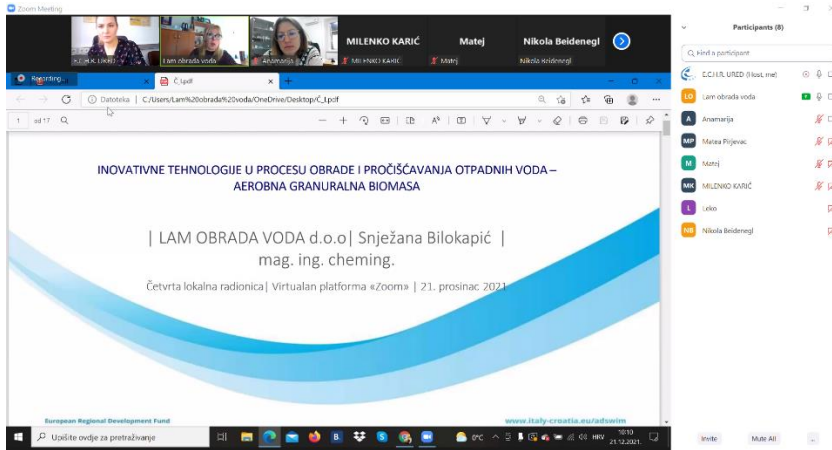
Zoom Meeting

C.H.R. URED

Lam obrada voda

Anamarija

MILENKO KARIĆ

Matej

Nikola Beidenegl

MILENKO KARIĆ

Matej

Nikola Beidenegl

Participants (8)

Find a participant

C.H.R. URED (Host, me)

Lam obrada voda

Anamarija

Matea Pirjevac

Matej

MILENKO KARIĆ

Leko

Nikola Beidenegl

Recording...

Č_1.pdf

Datoteka | C:/Users/Lam%20obrada%20voda/OneDrive/Desktop/Č_1.pdf

1 od 17

INOVATIVNE TEHNOLOGIJE U PROCESU OBRADE I PROČIŠĆAVANJA OTPADNIH VODA – AEROBNA GRANULARNA BIOMASA

| LAM OBRADA VODA d.o.o| Snježana Bilokapić | mag. ing. cheming.

Četvrta lokalna radionica| Virtualan platforma «Zoom» | 21. prosinac 2021

European Regional Development Fund

www.italy-croatia.eu/adswim

Upišite ovdje za pretraživanje

0°C

HRV

10:10
21.12.2021.

Invite

Mute All